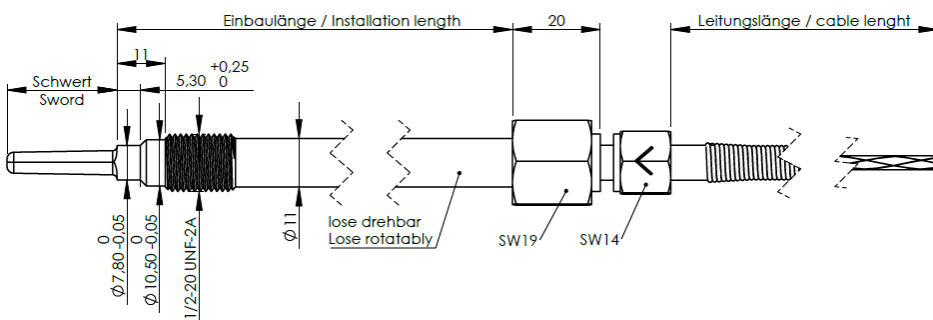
Einbaulänge / Installation length

20

Leitungslänge / cable lenght

11

+0,25
5,30 0

Schwert
Sword

$\varnothing$ 11

lose drehbar
Lose rotatably

SW19

SW14

0
$\varnothing$ 7,80 -0,05

0
$\varnothing$ 10,50 -0,05

1/2-20 UNF-2A